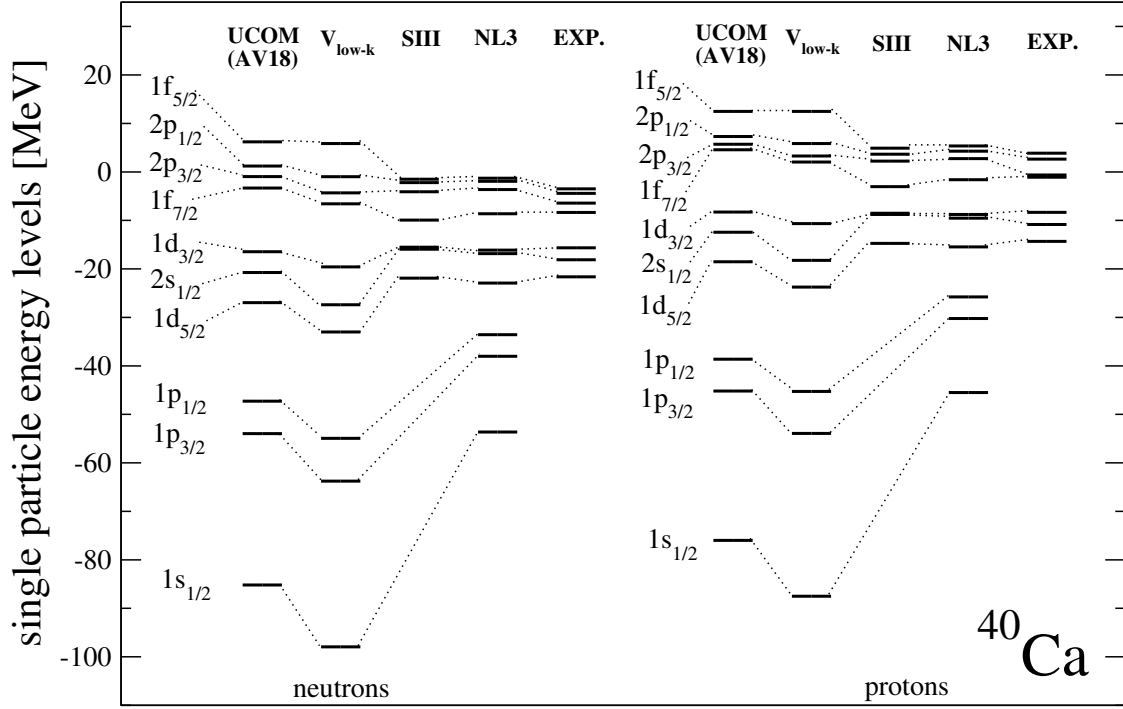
UCOM (AV18) $V_{low-k}$ SIII NL3 EXP.

UCOM (AV18) $V_{low-k}$ SIII NL3 EXP.

20
0
-20
-40
-60
-80
-100

single particle energy levels [MeV]

$1f_{5/2}$
$2p_{1/2}$
$2p_{3/2}$
$1f_{7/2}$
$1d_{3/2}$
$2s_{1/2}$
$1d_{5/2}$
$1p_{1/2}$
$1p_{3/2}$
$1s_{1/2}$

$1f_{5/2}$
$2p_{1/2}$
$2p_{3/2}$
$1f_{7/2}$
$1d_{3/2}$
$2s_{1/2}$
$1d_{5/2}$
$1p_{1/2}$
$1p_{3/2}$
$1s_{1/2}$

$^{40}Ca$

neutrons

protons